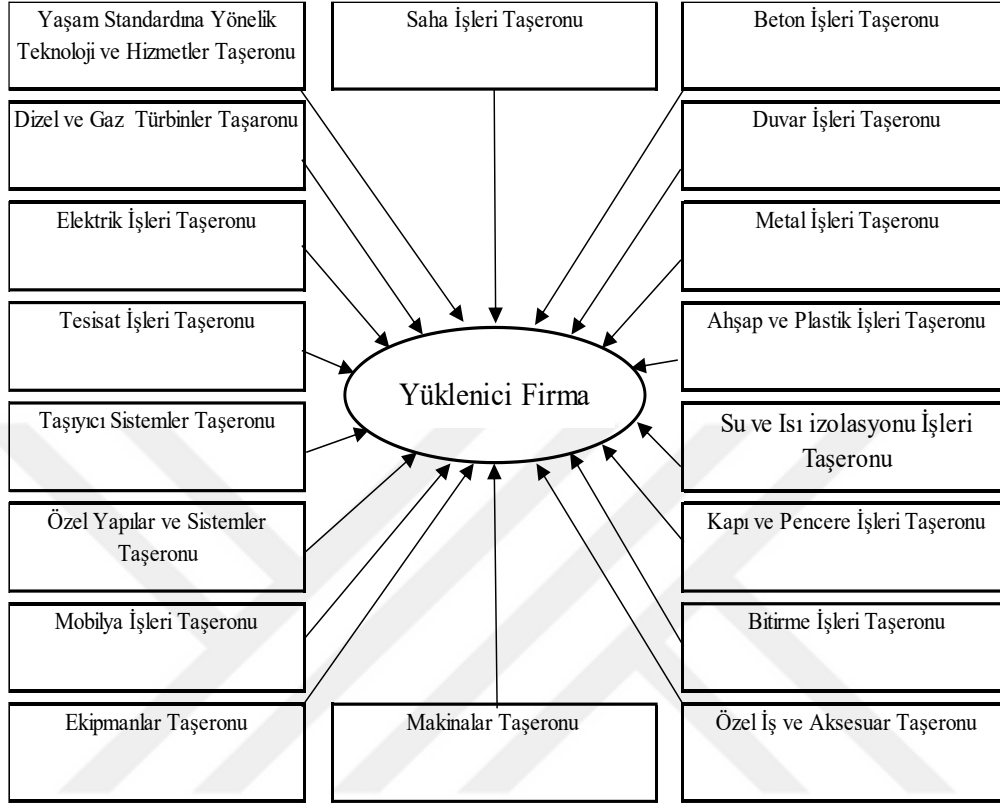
Yaşam Standardına Yönelik Teknoloji ve Hizmetler Taşeronu

Saha İşleri Taşeronu

Beton İşleri Taşeronu

Dizel ve Gaz Türbinler Taşaronu

Duvar İşleri Taşeronu

Elektrik İşleri Taşeronu

Metal İşleri Taşeronu

Tesisat İşleri Taşeronu

Ahşap ve Plastik İşleri Taşeronu

Yüklenici Firma

Taşıyıcı Sistemler Taşeronu

Su ve Isı izolasyonu İşleri Taşeronu

Özel Yapılar ve Sistemler Taşeronu

Kapı ve Pencere İşleri Taşeronu

Mobilya İşleri Taşeronu

Bitirme İşleri Taşeronu

Ekipmanlar Taşeronu

Makinalar Taşeronu

Özel İş ve Aksesuar Taşeronu